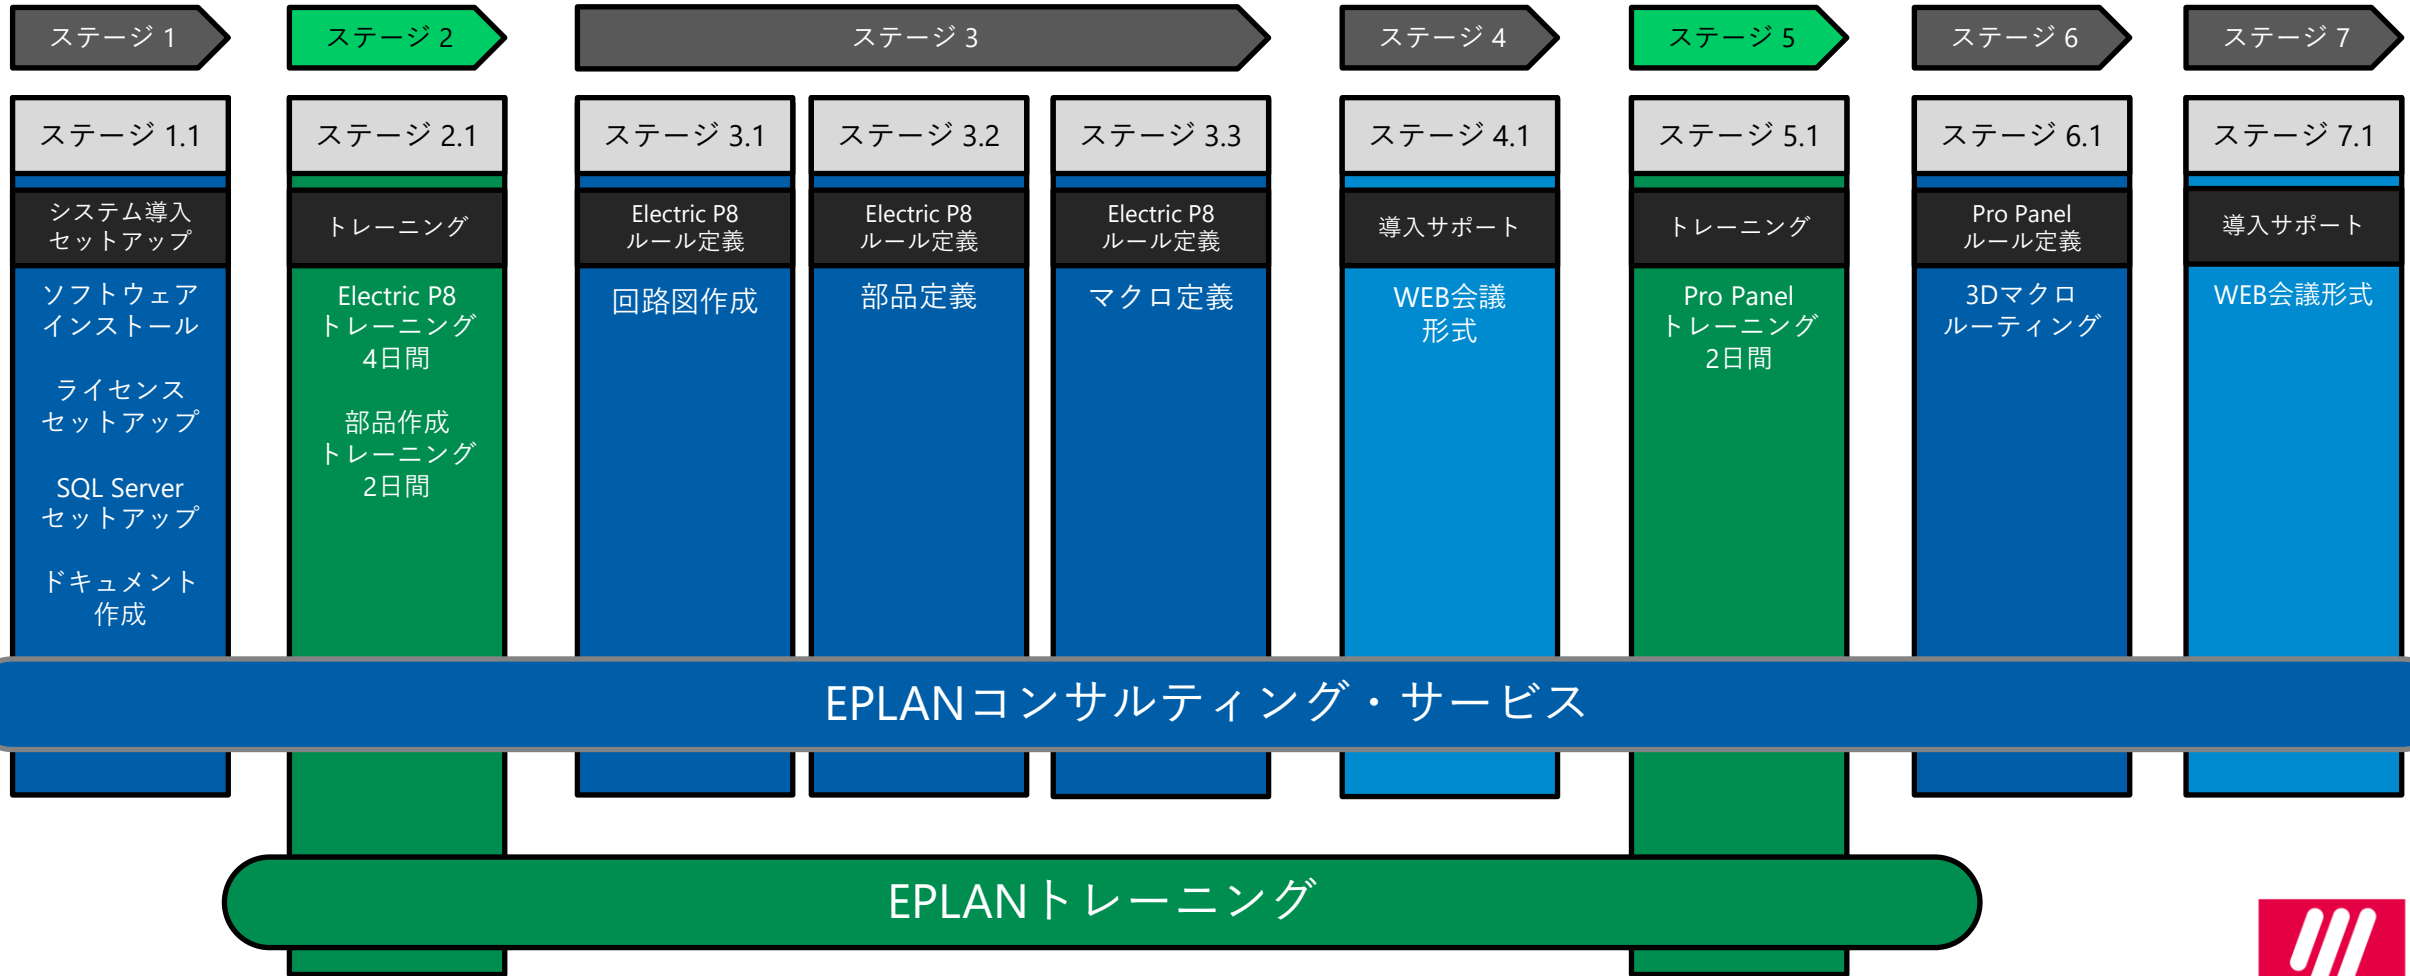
ステージ 1

ステージ 1.1

システム導入セットアップ

ソフトウェアインストール

ライセンスセットアップ

SQL Serverセットアップ

ドキュメント作成

ステージ 2

ステージ 2.1

トレーニング

Electric P8トレーニング4日間

部品作成トレーニング2日間

ステージ 3

ステージ 3.1

Electric P8ルール定義

回路図作成

ステージ 3.2

Electric P8ルール定義

部品定義

ステージ 3.3

Electric P8ルール定義

マクロ定義

ステージ 4

ステージ 4.1

導入サポート

WEB会議形式

ステージ 5

ステージ 5.1

トレーニング

Pro Panelトレーニング2日間

ステージ 6

ステージ 6.1

Pro Panelルール定義

3Dマクロルーティング

ステージ 7

ステージ 7.1

導入サポート

WEB会議形式

EPLANコンサルティング・サービス

EPLANトレーニング